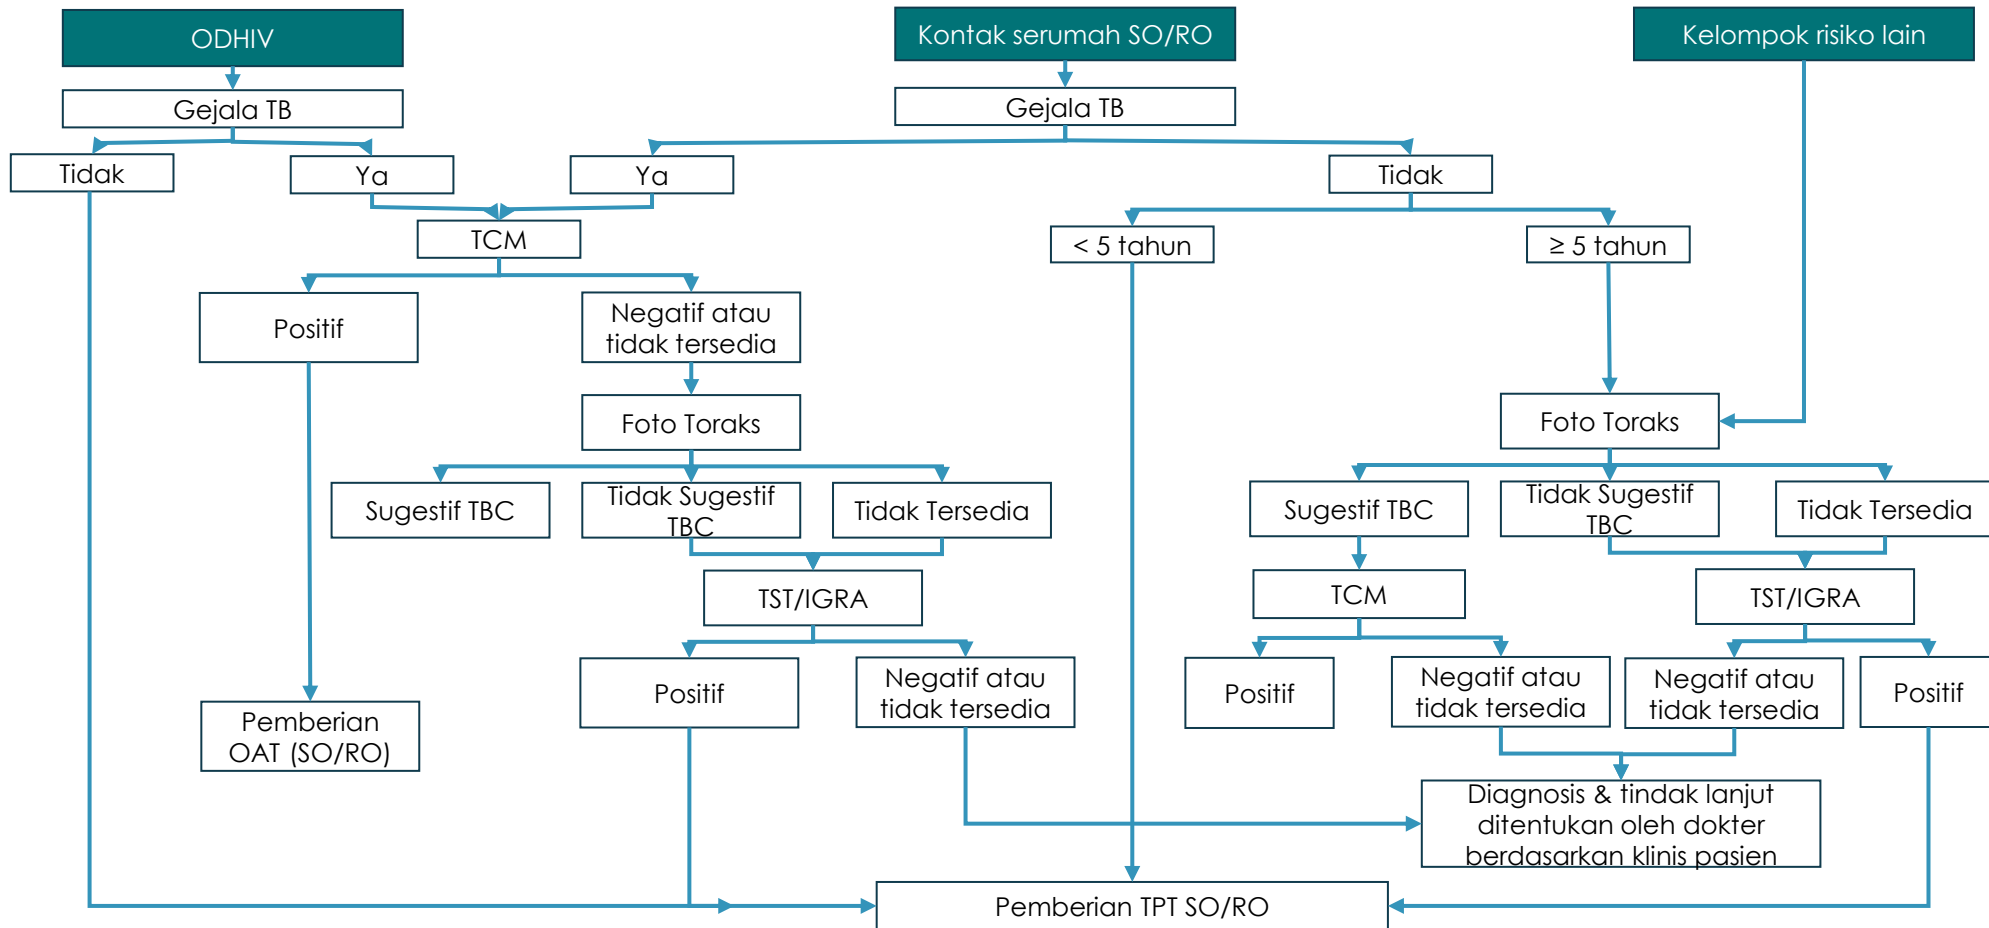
ODHIV

Kontak serumah SO/RO

Kelompok risiko lain

Gejala TB

Gejala TB

Tidak

Ya

Ya

Tidak

TCM

< 5 tahun

≥ 5 tahun

Positif

Negatif atau tidak tersedia

Foto Toraks

Foto Toraks

Sugestif TBC

Tidak Sugestif TBC

Tidak Tersedia

Sugestif TBC

Tidak Sugestif TBC

Tidak Tersedia

TST/IGRA

TCM

TST/IGRA

Positif

Negatif atau tidak tersedia

Positif

Negatif atau tidak tersedia

Negatif atau tidak tersedia

Positif

Pemberian OAT (SO/RO)

Diagnosis & tindak lanjut ditentukan oleh dokter berdasarkan klinis pasien

Pemberian TPT SO/RO